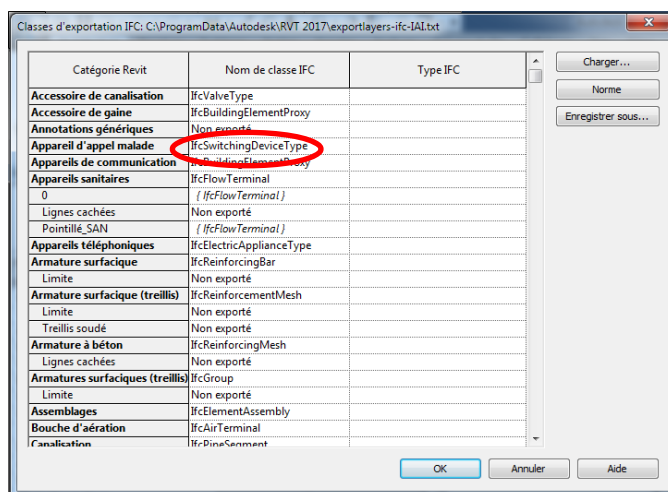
Classes d'exportation IFC: C:\ProgramData\Autodesk\RVT 2017\exportlayers-ifc-IAI.txt

| Catégorie Revit | Nom de classe IFC | Type IFC |
|---|---|---|
| Accessoire de canalisation | IfcValveType | |
| Accessoire de gaine | IfcBuildingElementProxy | |
| Annotations génériques | Non exporté | |
| Appareil d'appel malade | IfcSwitchingDeviceType | |
| Appareils de communication | IfcBuildingElementProxy | |
| Appareils sanitaires | IfcFlowTerminal | |
| 0 | { IfcFlowTerminal } | |
| Lignes cachées | Non exporté | |
| Pointillé_SAN | { IfcFlowTerminal } | |
| Appareils téléphoniques | IfcElectricApplianceType | |
| Armature surfacique | IfcReinforcingBar | |
| Limite | Non exporté | |
| Armature surfacique (treillis) | IfcReinforcementMesh | |
| Limite | Non exporté | |
| Treillis soudé | Non exporté | |
| Armature à béton | IfcReinforcingMesh | |
| Lignes cachées | Non exporté | |
| Armatures surfaciques (treillis) | IfcGroup | |
| Limite | Non exporté | |
| Assemblages | IfcElementAssembly | |
| Bouche d'aération | IfcAirTerminal | |
| Canalisation | IfcPipeSegment | |

Charger...
Norme
Enregistrer sous...
OK
Annuler
Aide